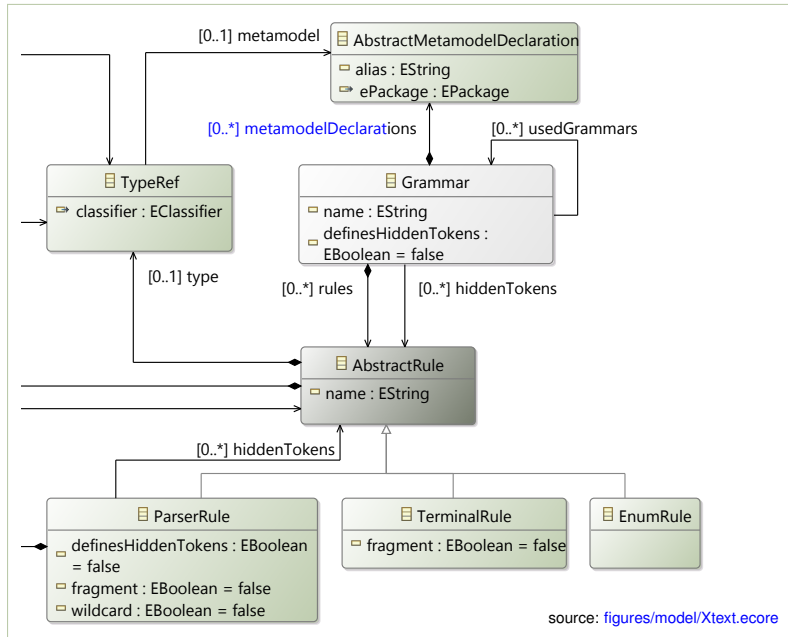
[0..1] metamodel

AbstractMetamodelDeclaration
alias : EString
ePackage : EPackage

[0..*] metamodelDeclarations

[0..*] usedGrammars

TypeRef
classifier : EClassifier

Grammar
name : EString
definesHiddenTokens : EBoolean = false

[0..1] type

[0..*] rules

[0..*] hiddenTokens

AbstractRule
name : EString

[0..*] hiddenTokens

ParserRule
definesHiddenTokens : EBoolean = false
fragment : EBoolean = false
wildcard : EBoolean = false

TerminalRule
fragment : EBoolean = false

EnumRule

source: figures/model/Xtext.ecore